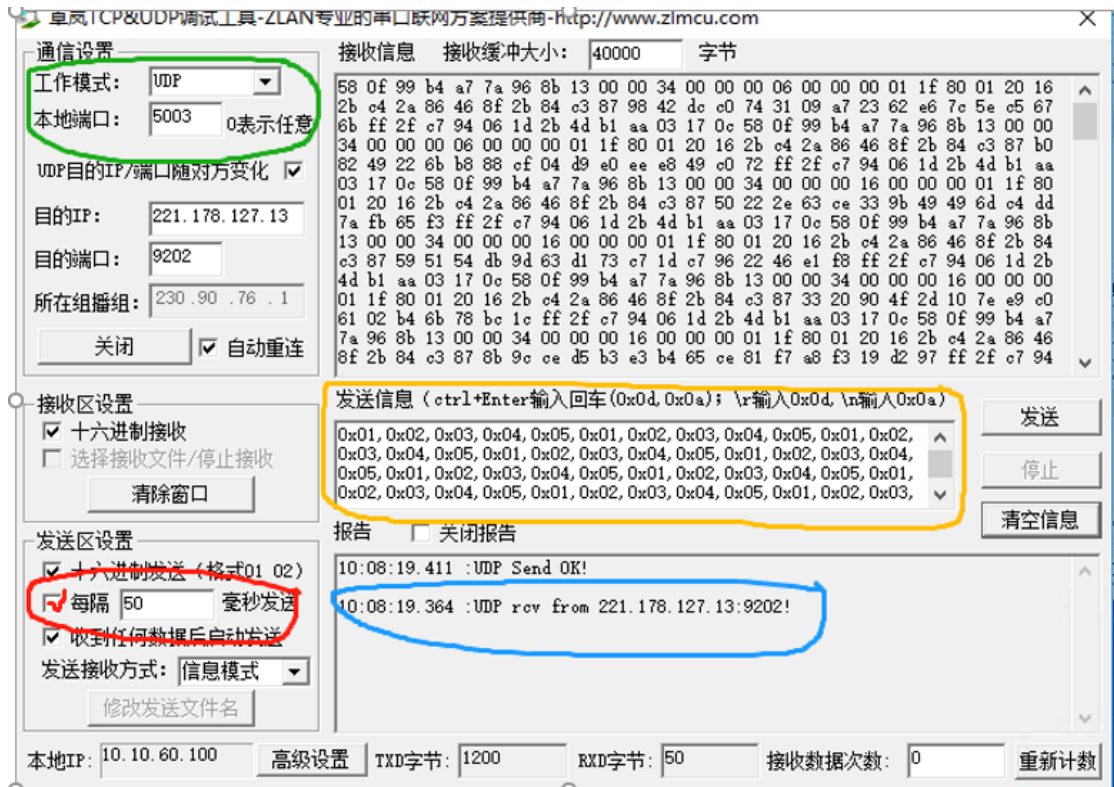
卓岚TCP&UDP调试工具-ZLAN专业的串口联网方案提供商-http://www.zlmcu.com

通信设置
工作模式: UDP
本地端口: 5003 0表示任意
UDP目的IP/端口随对方变化 ☑
目的IP: 221.178.127.13
目的端口: 9202
所在组播组: 230 .90 .76 .1
关闭 ☑ 自动重连

接收信息 接收缓冲大小: 40000 字节

58 0f 99 b4 a7 7a 96 8b 13 00 00 34 00 00 00 06 00 00 00 01 1f 80 01 20 16 2b c4 2a 86 46 8f 2b 84 c3 87 98 42 dc c0 74 31 09 a7 23 62 e6 7c 5e c5 67 6b ff 2f c7 94 06 1d 2b 4d b1 aa 03 17 0c 58 0f 99 b4 a7 7a 96 8b 13 00 00 34 00 00 00 06 00 00 00 01 1f 80 01 20 16 2b c4 2a 86 46 8f 2b 84 c3 87 b0 82 49 22 6b b8 88 cf 04 d9 e0 ee e8 49 c0 72 ff 2f c7 94 06 1d 2b 4d b1 aa 03 17 0c 58 0f 99 b4 a7 7a 96 8b 13 00 00 34 00 00 00 16 00 00 00 01 1f 80 01 20 16 2b c4 2a 86 46 8f 2b 84 c3 87 50 22 2e 63 ce 33 9b 49 49 6d c4 dd 7a fb 65 f3 ff 2f c7 94 06 1d 2b 4d b1 aa 03 17 0c 58 0f 99 b4 a7 7a 96 8b 13 00 00 34 00 00 00 16 00 00 00 01 1f 80 01 20 16 2b c4 2a 86 46 8f 2b 84 c3 87 59 51 54 db 9d 63 d1 73 c7 1d c7 96 22 46 e1 f8 ff 2f c7 94 06 1d 2b 4d b1 aa 03 17 0c 58 0f 99 b4 a7 7a 96 8b 13 00 00 34 00 00 00 16 00 00 00 01 1f 80 01 20 16 2b c4 2a 86 46 8f 2b 84 c3 87 33 20 90 4f 2d 10 7e e9 c0 61 02 b4 6b 78 bc 1c ff 2f c7 94 06 1d 2b 4d b1 aa 03 17 0c 58 0f 99 b4 a7 7a 96 8b 13 00 00 34 00 00 00 16 00 00 00 01 1f 80 01 20 16 2b c4 2a 86 46 8f 2b 84 c3 87 8b 9c ce d5 b3 e3 b4 65 ce 81 f7 a8 f3 19 d2 97 ff 2f c7 94

接收区设置
☑ 十六进制接收
☐ 选择接收文件/停止接收
清除窗口

发送信息 (ctrl+Enter输入回车(0x0d,0x0a); \r输入0x0d,\n输入0x0a)
0x01,0x02,0x03,0x04,0x05,0x01,0x02,0x03,0x04,0x05,0x01,0x02,0x03,0x04,0x05,0x01,0x02,0x03,0x04,0x05,0x01,0x02,0x03,0x04,0x05,0x01,0x02,0x03,0x04,0x05,0x01,0x02,0x03,0x04,0x05,0x01,0x02,0x03,0x04,0x05,0x01,0x02,0x03,0x04,0x05,0x01,0x02,0x03,
发送
停止
清空信息

发送区设置
☑ 十六进制发送 (格式01 02)
☑ 每隔 50 毫秒发送
☑ 收到任何数据后启动发送
发送接收方式: 信息模式
修改发送文件名

报告 ☐ 关闭报告
10:08:19.411 :UDP Send OK!
10:08:19.364 :UDP rcv from 221.178.127.13:9202!

本地IP: 10.10.60.100 高级设置 TXD字节: 1200 RXD字节: 50 接收数据次数: 0 重新计数